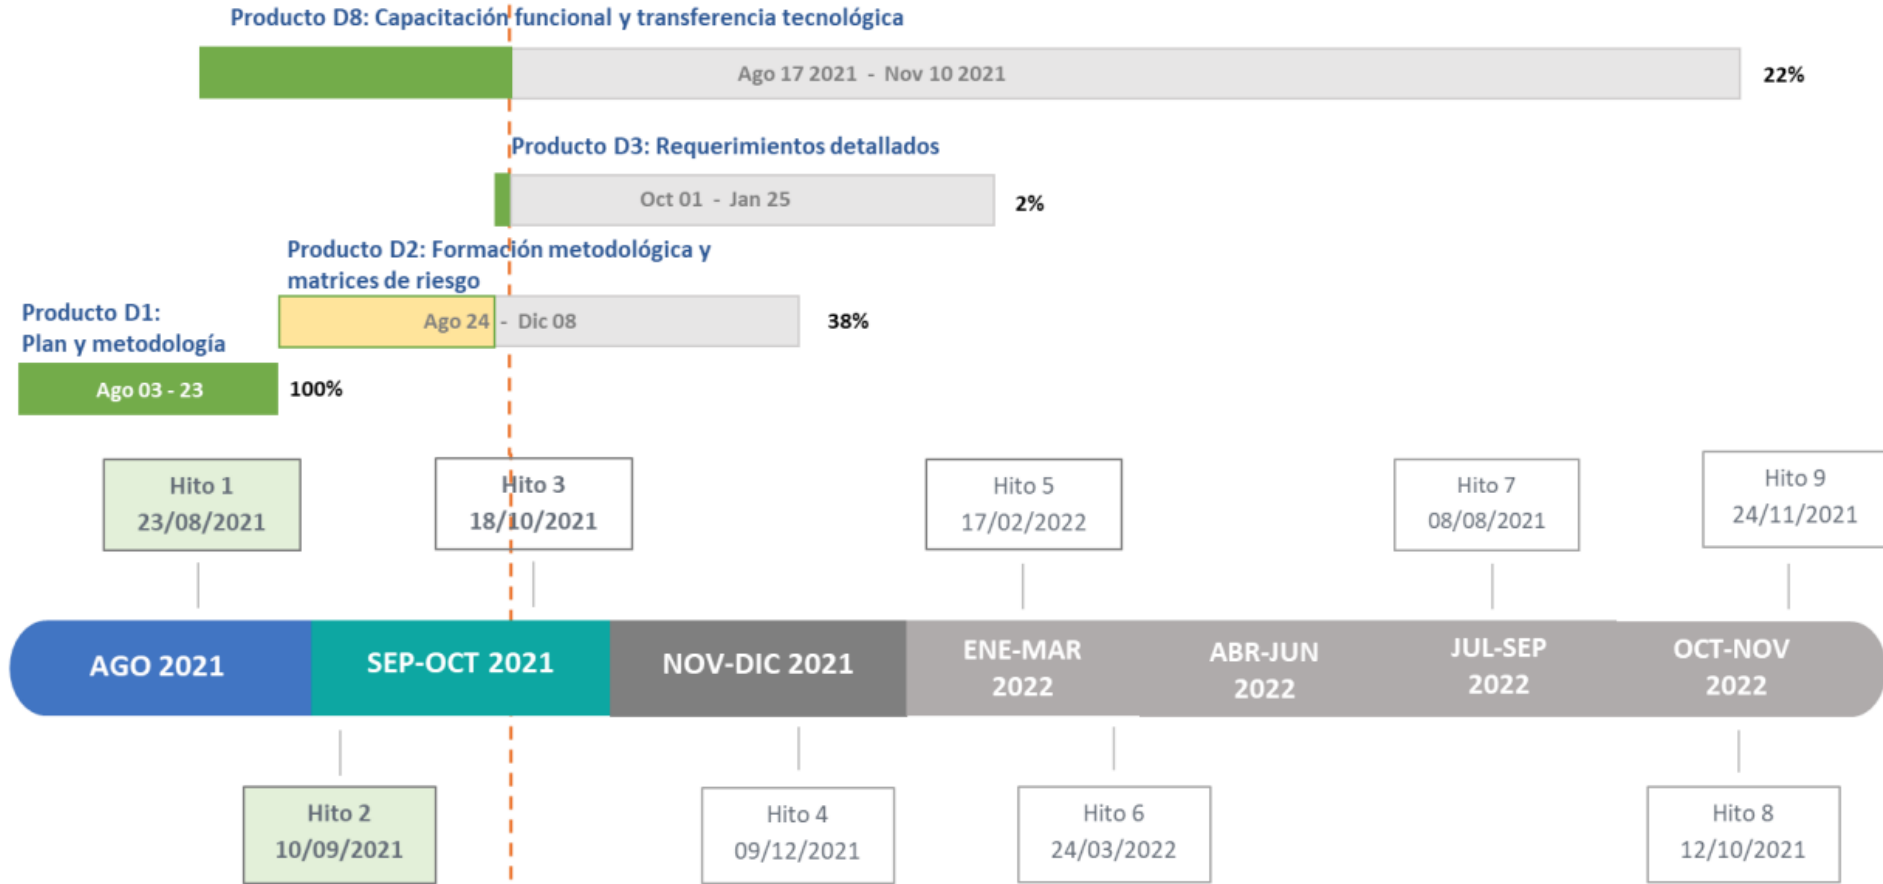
Producto D8: Capacitación funcional y transferencia tecnológica

Ago 17 2021 - Nov 10 2021

22%

Producto D3: Requerimientos detallados

Oct 01 - Jan 25

2%

Producto D2: Formación metodológica y matrices de riesgo

Ago 24 - Dic 08

38%

Producto D1: Plan y metodología

Ago 03 - 23

100%

Hito 1
23/08/2021

Hito 3
18/10/2021

Hito 5
17/02/2022

Hito 7
08/08/2021

Hito 9
24/11/2021

AGO 2021

SEP-OCT 2021

NOV-DIC 2021

ENE-MAR 2022

ABR-JUN 2022

JUL-SEP 2022

OCT-NOV 2022

Hito 2
10/09/2021

Hito 4
09/12/2021

Hito 6
24/03/2022

Hito 8
12/10/2021